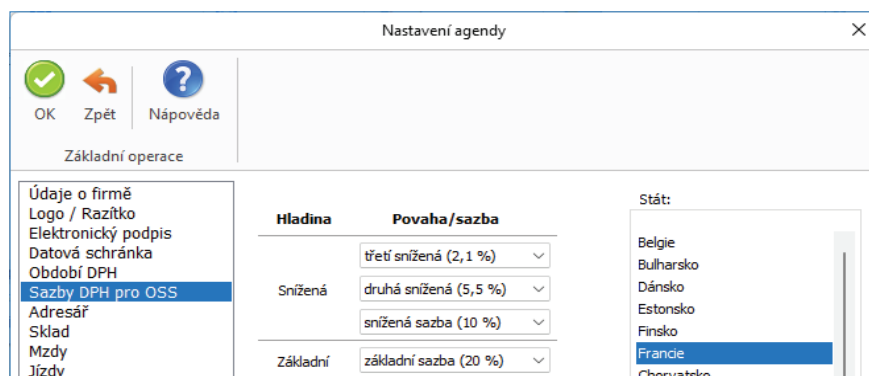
Nastavení agendy

OK
Zpět
Nápověda
Základní operace

Údaje o firmě
Logo / Razítko
Elektronický podpis
Datová schránka
Období DPH
Sazby DPH pro OSS
Adresář
Sklad
Mzdy
Jízdy

| Hladina | Povaha/sazba |
|---|---|
| Snížená | třetí snížená (2,1 %) |
| | druhá snížená (5,5 %) |
| | snížená sazba (10 %) |
| Základní | základní sazba (20 %) |

Stát:
Belgie
Bulharsko
Dánsko
Estonsko
Finsko
Francie
Chorvatsko